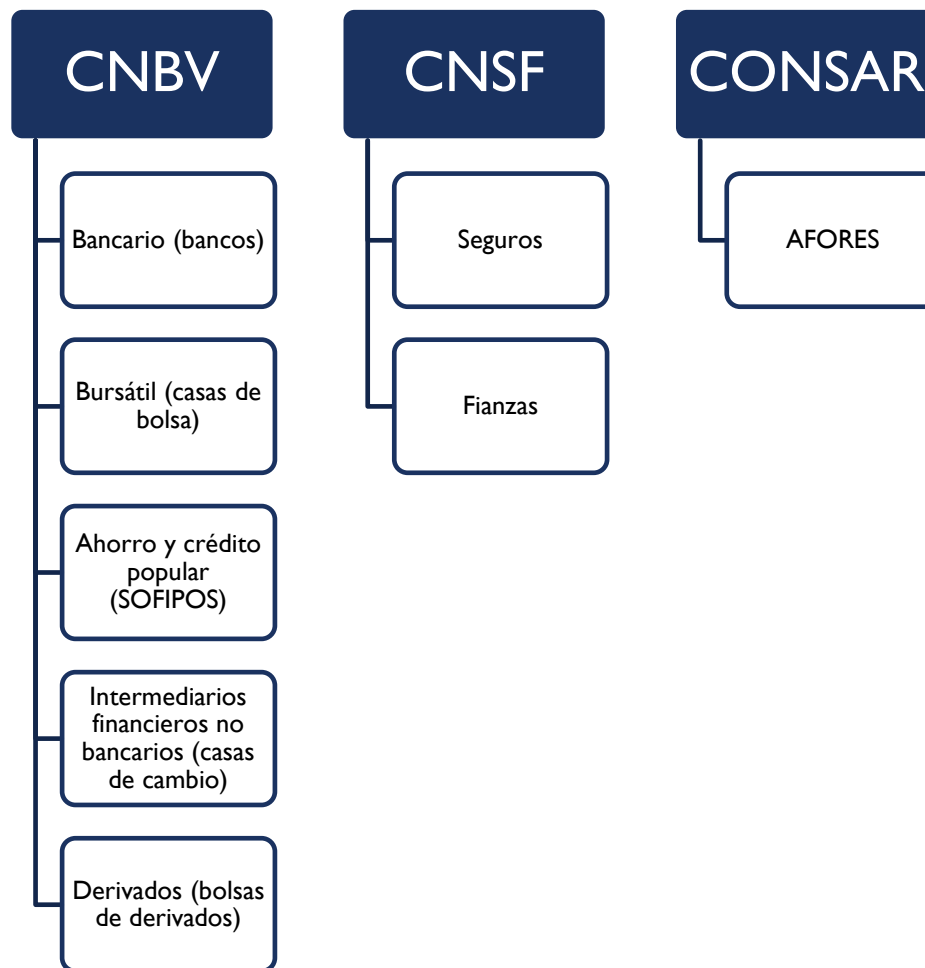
CNBV

Bancario (bancos)

Bursátil (casas de bolsa)

Ahorro y crédito popular (SOFIPOS)

Intermediarios financieros no bancarios (casas de cambio)

Derivados (bolsas de derivados)

CNSF

Seguros

Fianzas

CONSAR

AFORES